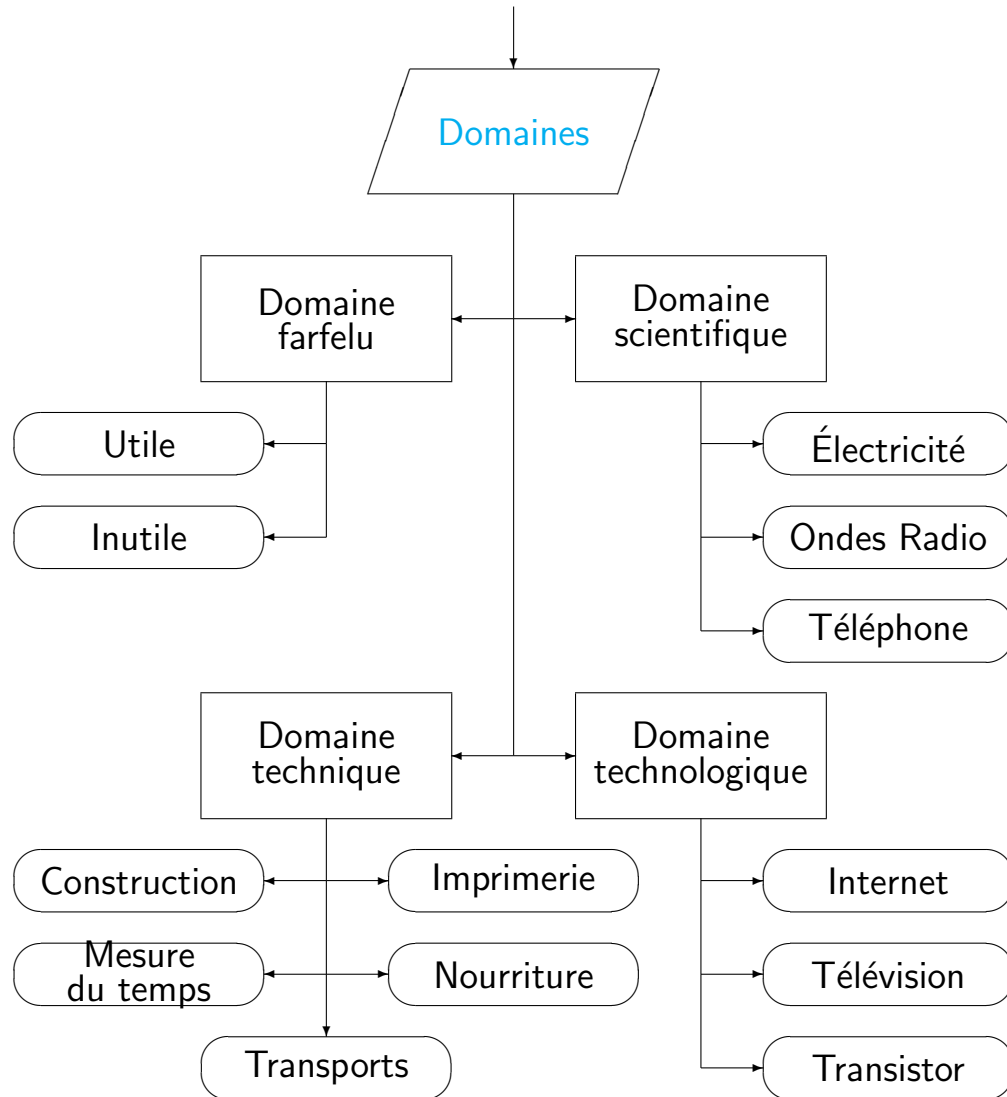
Domaines

Domaine farfelu

Domaine scientifique

Utile

Inutile

Électricité

Ondes Radio

Téléphone

Domaine technique

Domaine technologique

Construction

Imprimerie

Mesure du temps

Nourriture

Transports

Internet

Télévision

Transistor